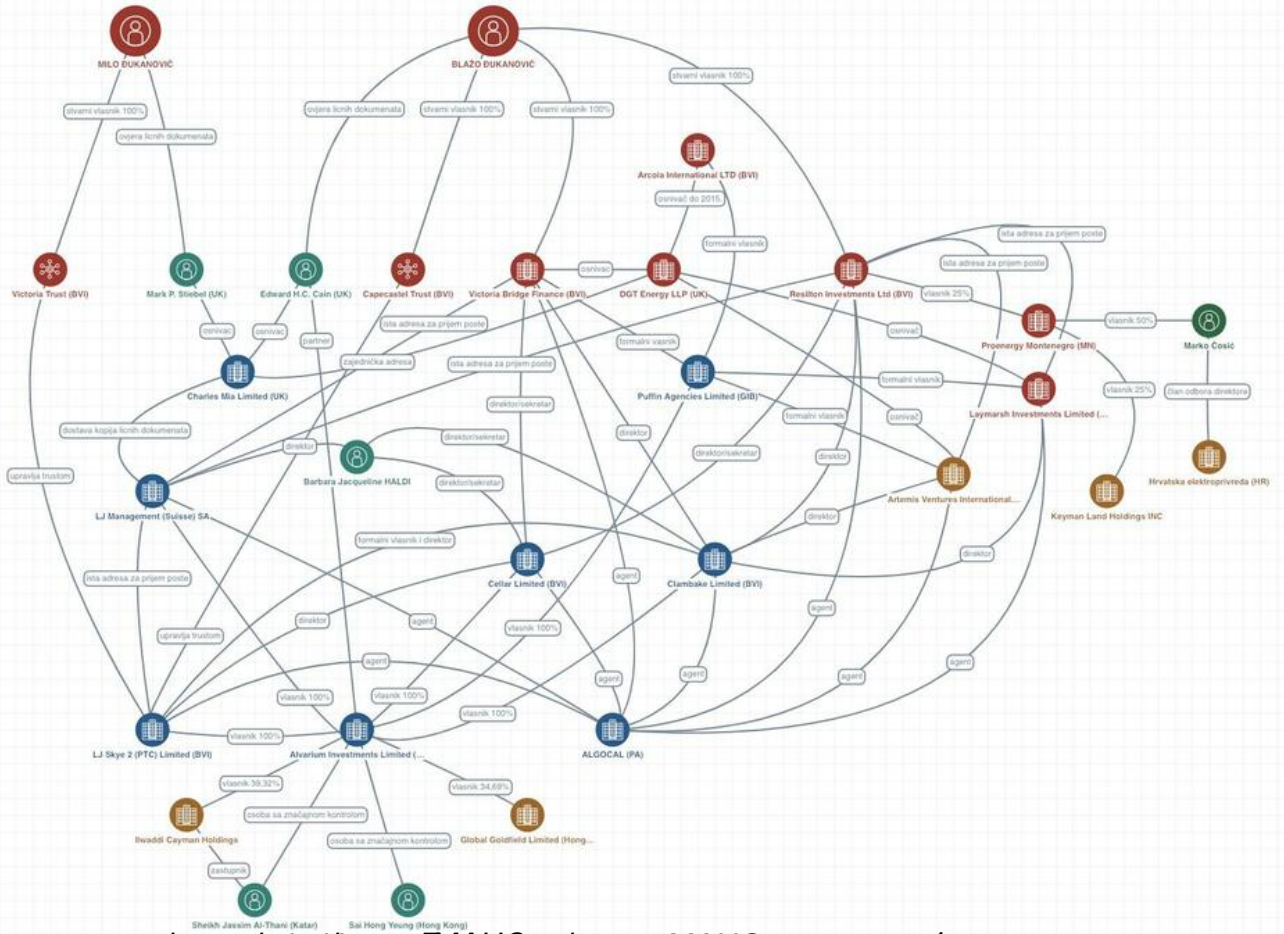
MILO ĐUKANOVIĆ

BLAŽO ĐUKANOVIĆ

stvarni vlasnik 100%

ovjera ličnih dokumenata

ovjera ličnih dokumenata

stvarni vlasnik 100%

stvarni vlasnik 100%

stvarni vlasnik 100%

Arcola International LTD (BVI)

osnivač do 2015.

formalni vlasnik

Victoria Trust (BVI)

Mark P. Stiebel (UK)

Edward H.C. Cain (UK)

Capecastel Trust (BVI)

Victoria Bridge Finance (BVI)

osnivač

DGT Energy LLP (UK)

Resilton Investments Ltd (BVI)

ista adresa za prijem pošte

ista adresa za prijem pošte

vlasnik 25%

Proenergy Montenegro (MN)

vlasnik 50%

Marko Cosić

osnivač

osnivač

partner

ista adresa za prijem pošte

zajednička adresa

Charles Mia Limited (UK)

ista adresa za prijem pošte

formalni vlasnik

Puffin Agencies Limited (GIB)

formalni vlasnik

Laymarsh Investments Limited (...

vlasnik 25%

član odbora direktora

osnivač

formalni vlasnik

direktor/sekretar

dostava kopija ličnih dokumenata

direktor

Barbara Jacqueline HALDI

direktor/sekretar

direktor

direktor/sekretar

direktor

Artemis Ventures International...

Keyman Land Holdings INC

Hrvatska elektroprivreda (HR)

upravlja trustom

LJ Management (Suisse) SA

direktor/sekretar

direktor

formalni vlasnik i direktor

Cellar Limited (BVI)

Clambake Limited (BVI)

direktor

ista adresa za prijem pošte

agent

direktor

agent

vlasnik 100%

agent

upravlja trustom

agent

agent

agent

agent

vlasnik 100%

vlasnik 100%

agent

vlasnik 100%

LJ Skye 2 (PTC) Limited (BVI)

vlasnik 100%

Alvarium Investments Limited (...

ALGOCAL (PA)

vlasnik 39,32%

vlasnik 34,69%

osoba sa značajnom kontrolom

Ilwaddi Cayman Holdings

osoba sa značajnom kontrolom

Global Goldfield Limited (Hong...

zastupnik

Sheikh Jassim Al-Thani (Katar)

Sai Hong Yeung (Hong Kong)